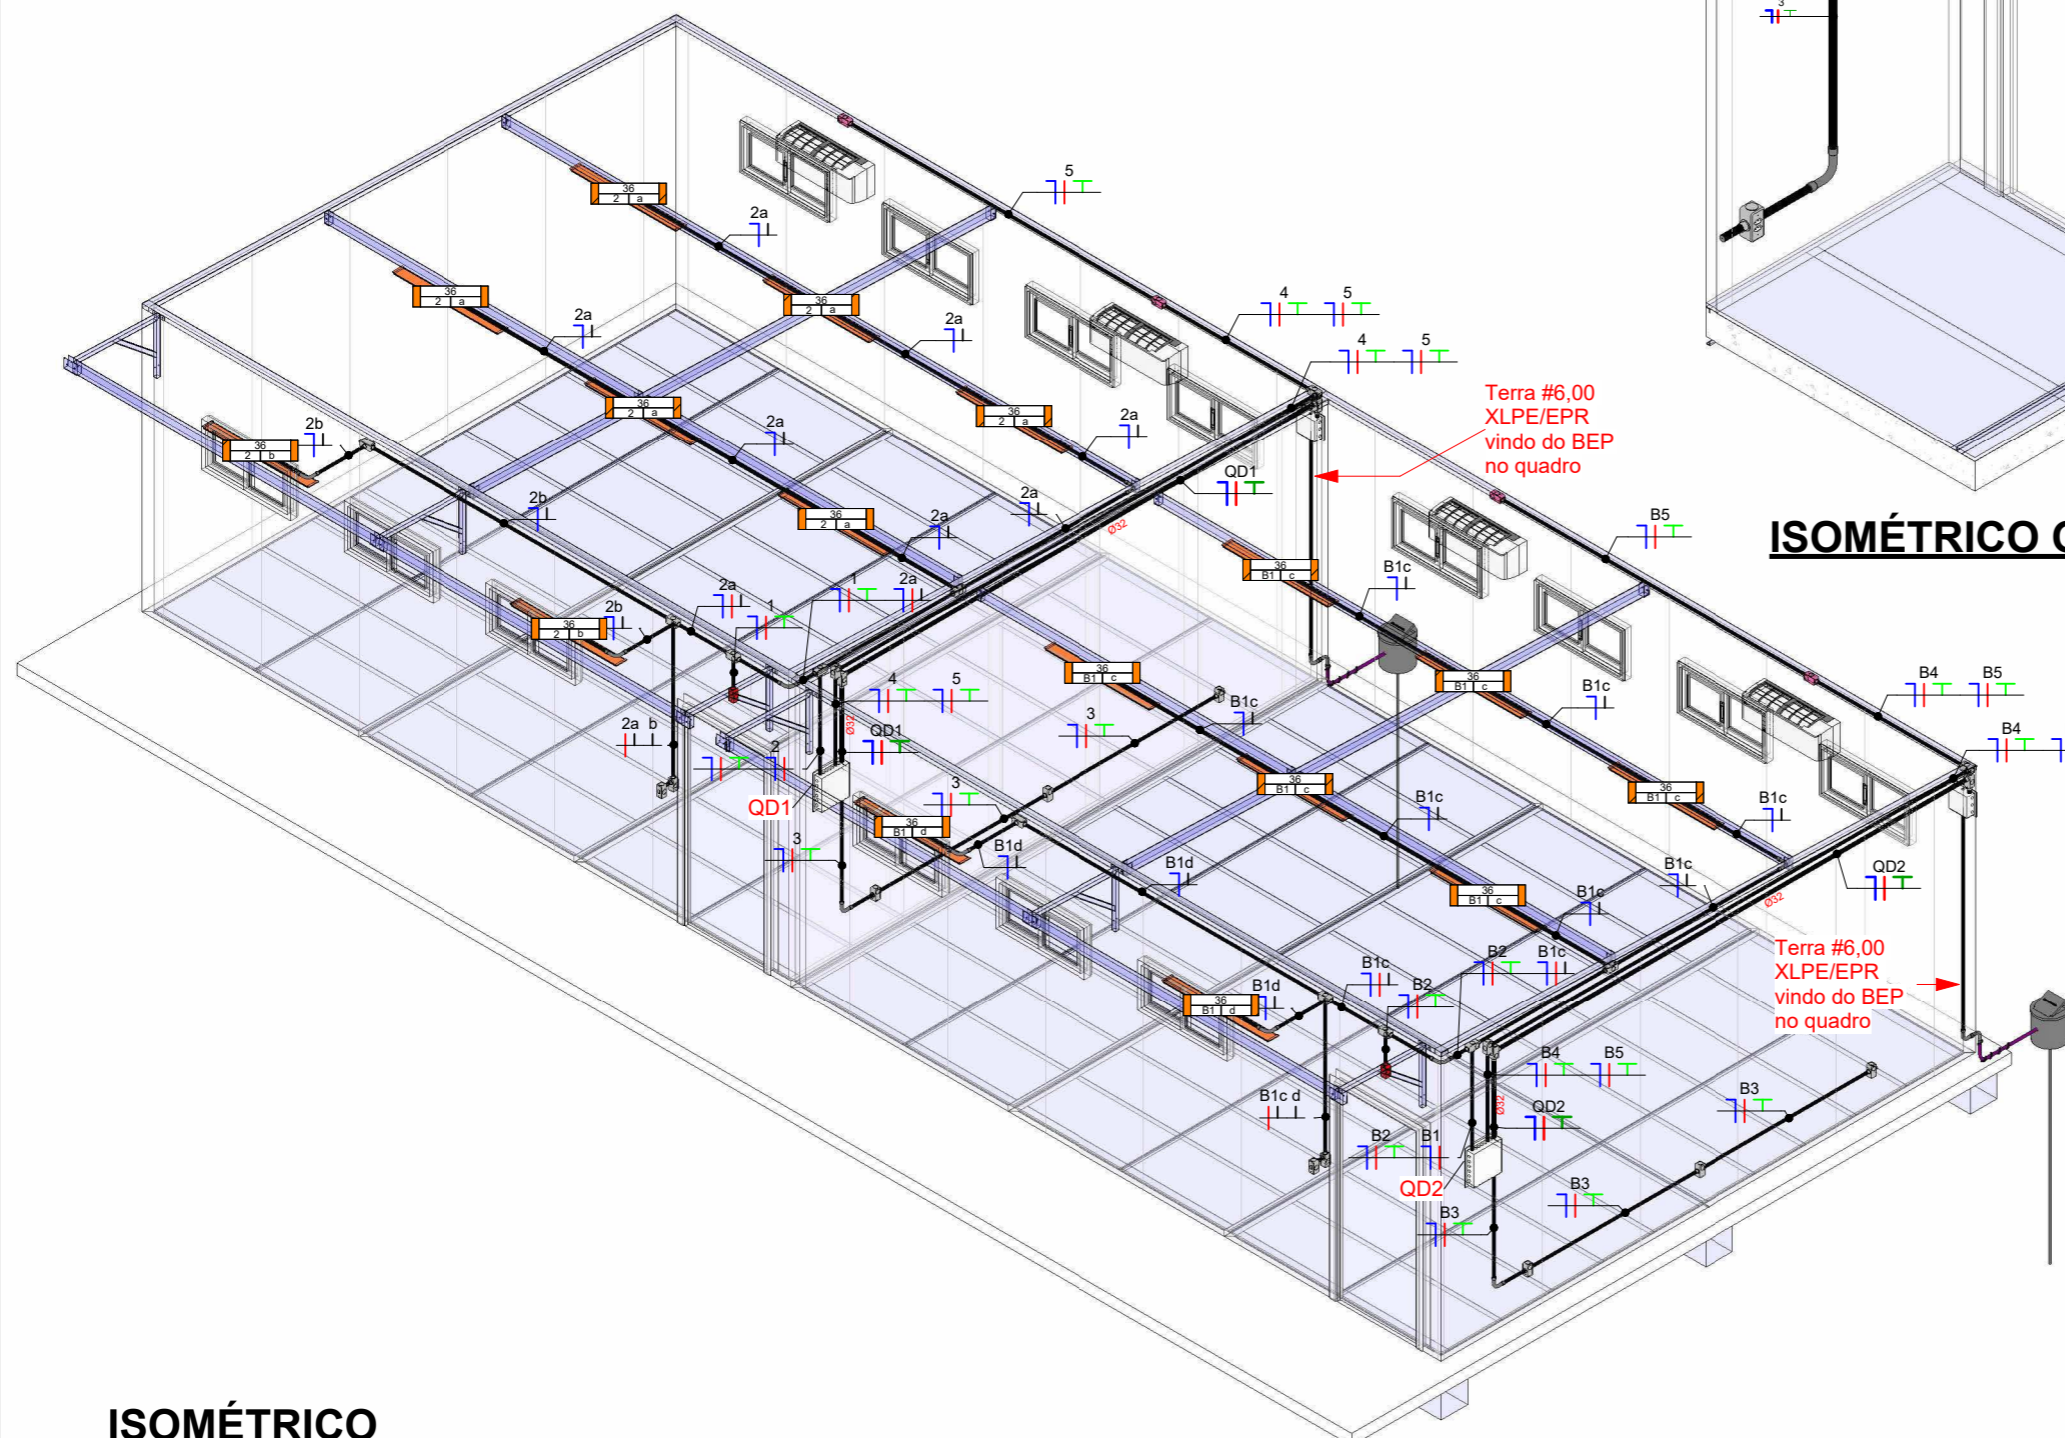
3

5

36
2 a

2a

36
2 a

2a

4 5

4 5

36
2 a

2a

36
2 a

2a

36
2 a

2a

Terra #6,00
XLPE/EPR
vindo do BEP
no quadro

36
2 b

2b

QD1

2b

2a

Ø32

B5

ISOMÉTRICO C

36
2 a

2a

36
B1 c

B1c

2a

1

2a

1

36
2 b

2b

36
B1 c

36
B1 c

B1c

B4 B5

4 5

B1c

2a b

3

Ø32

QD1

B4

2

36
B1 c

36
B1 c

QD1

3

B1c

B1c

36
B1 d

B1d

3

B1d

B1c

QD2

36
B1 c

B1c

Ø32

B2

B1c

B1c

Terra #6,00
XLPE/EPR
vindo do BEP
no quadro

36
B1 d

B1d

B2

B4 B5

B1c d

Ø32

QD2

B3

B2 B1

QD2

B3

B3

ISOMÉTRICO